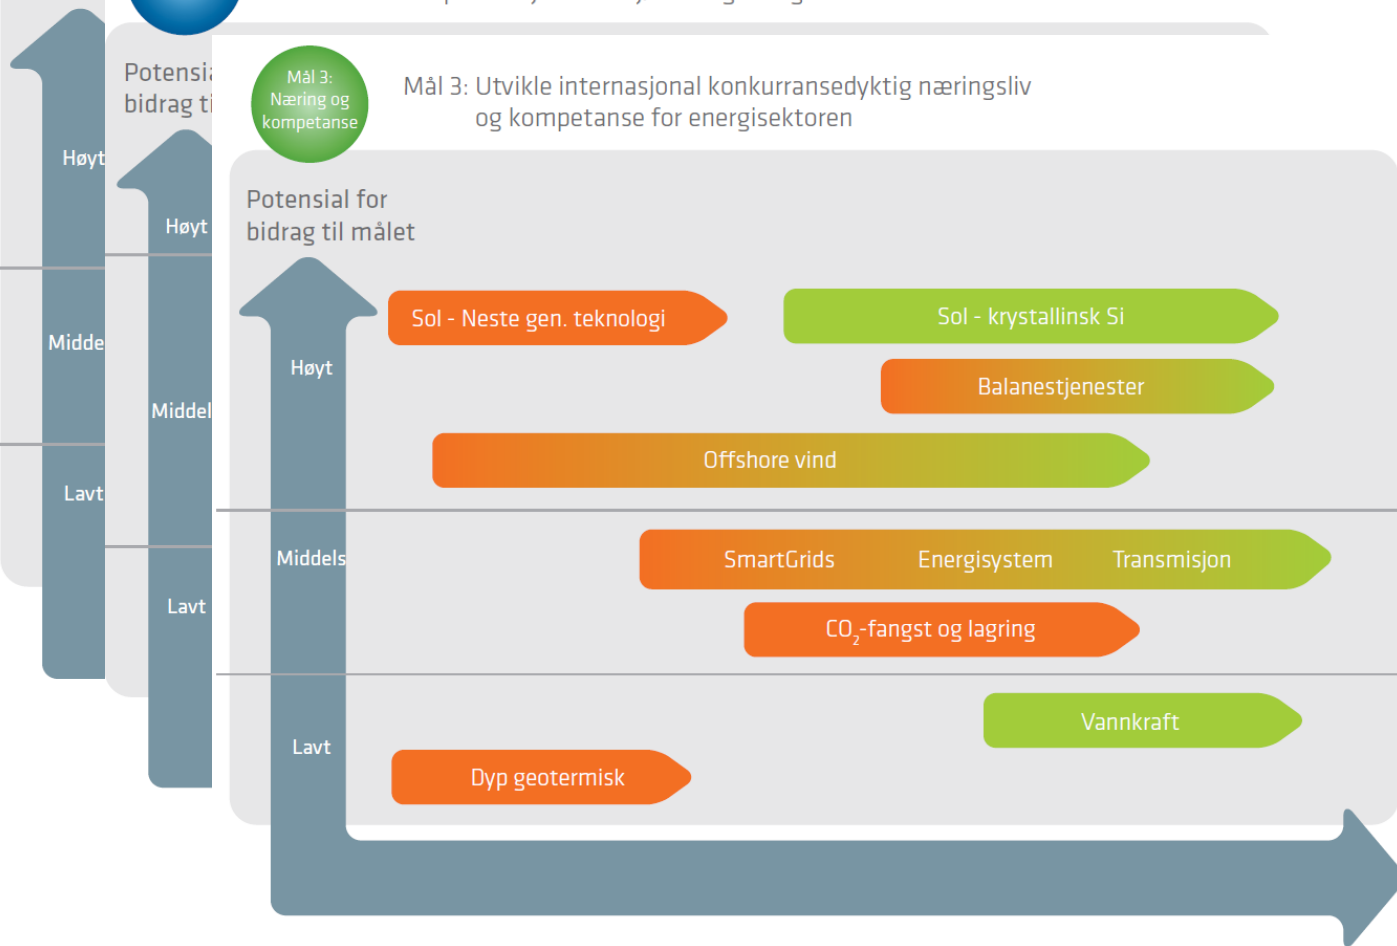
Potensi
bidrag ti

Høyt

Midde

Lavt

Høyt

Middel

Lavt

Mål 3:
Næring og
kompetanse

Mål 3: Utvikle internasjonal konkurransedyktig næringsliv og kompetanse for energisektoren

Potensial for bidrag til målet

Høyt

Middels

Lavt

Sol - Neste gen. teknologi

Sol - krystallinsk Si

Balanestjenester

Offshore vind

SmartGrids Energisystem Transmisjon

$CO_2$-fangst og lagring

Vannkraft

Dyp geotermisk